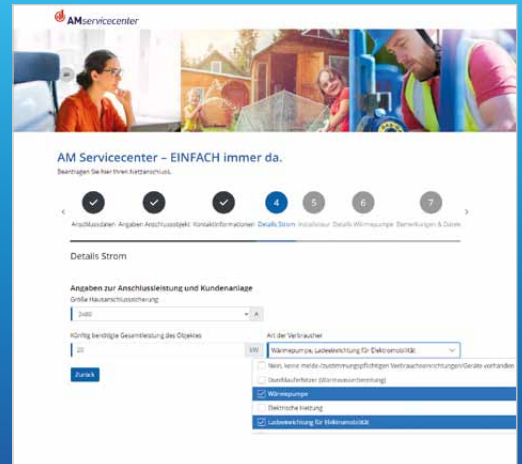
AMservicecenter

AM Servicecenter – EINFACH immer da.

Beantragen Sie hier Ihren Netzanschluss.

Anschlussdaten Angaben Anschlussobjekt Kontaktinformationen 4 Details Strom 5 Installateur 6 Details Wärmepumpe 7 Bemerkungen & Dateien

Details Strom

Angaben zur Anschlussleistung und Kundenanlage

Größe Hausanschlusssicherung

3x80 A

Künftig benötigte Gesamtleistung des Objektes

20 kW

Art der Verbraucher

Wärmepumpe, Ladeeinrichtung für Elektromobilität

Zurück

Nein, keine melde-/zustimmungspflichtigen Verbrauchseinrichtungen/Geräte vorhanden

Durchlauferhitzer (Warmwasserbereitung)

Wärmepumpe

Elektrische Heizung

Ladeeinrichtung für Elektromobilität